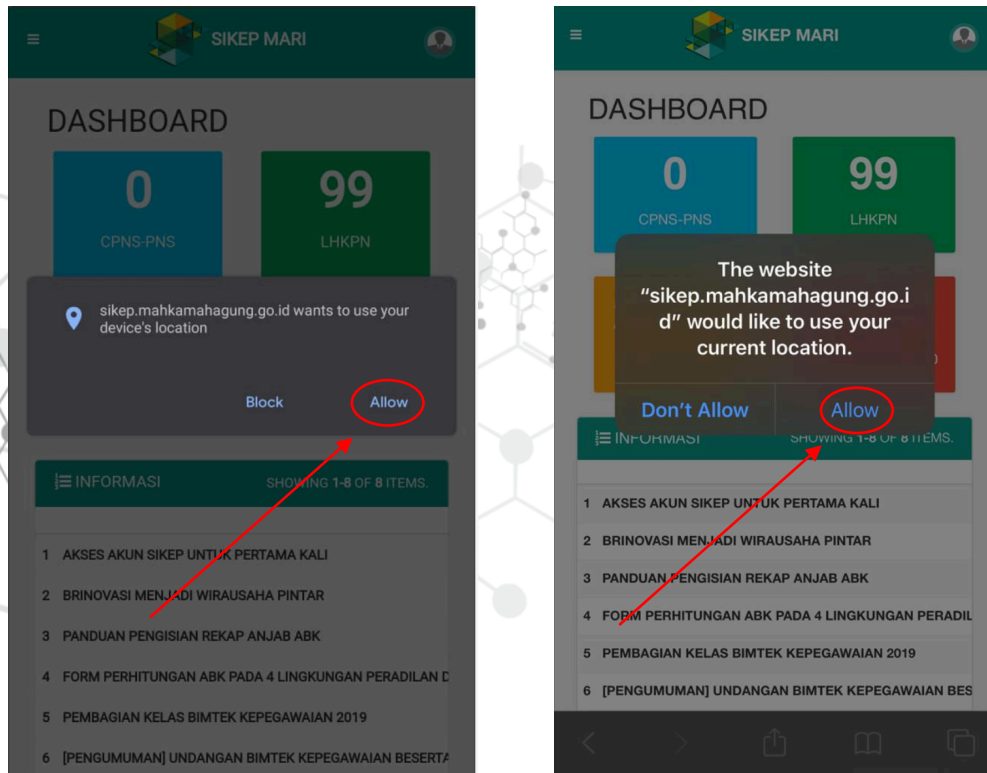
SIKEP MARI

DASHBOARD

0
CPNS-PNS

99
LHKPN

sikep.mahkamahagung.go.id wants to use your device's location

Block Allow

INFORMASI SHOWING 1-8 OF 8 ITEMS.

1 AKSES AKUN SIKEP UNTUK PERTAMA KALI
2 BRINOVASI MENJADI WIRAUSAHA PINTAR
3 PANDUAN PENGISIAN REKAP ANJAB ABK
4 FORM PERHITUNGAN ABK PADA 4 LINGKUNGAN PERADILAN D
5 PEMBAGIAN KELAS BIMTEK KEPEGAWAIAN 2019
6 [PENGUMUMAN] UNDANGAN BIMTEK KEPEGAWAIAN BESERTA

SIKEP MARI

DASHBOARD

0
CPNS-PNS

99
LHKPN

The website "sikep.mahkamahagung.go.id" would like to use your current location.

Don't Allow Allow

INFORMASI SHOWING 1-8 OF 8 ITEMS.

1 AKSES AKUN SIKEP UNTUK PERTAMA KALI
2 BRINOVASI MENJADI WIRAUSAHA PINTAR
3 PANDUAN PENGISIAN REKAP ANJAB ABK
4 FORM PERHITUNGAN ABK PADA 4 LINGKUNGAN PERADIL
5 PEMBAGIAN KELAS BIMTEK KEPEGAWAIAN 2019
6 [PENGUMUMAN] UNDANGAN BIMTEK KEPEGAWAIAN BES